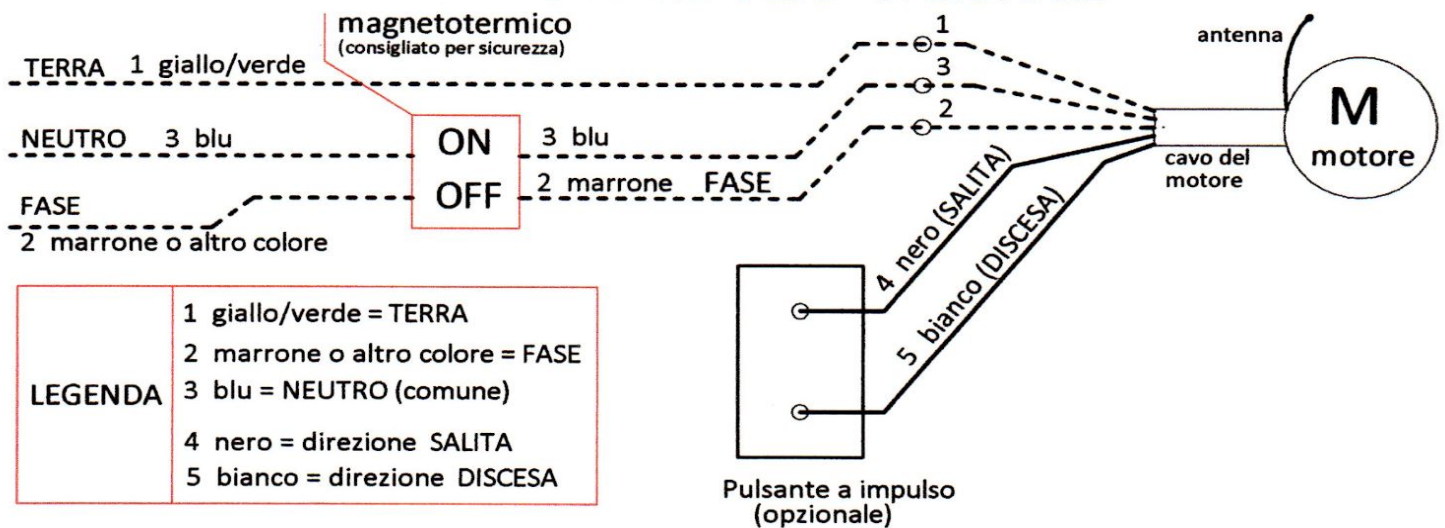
magnetotermico
(consigliato per sicurezza)

TERRA 1 giallo/verde

NEUTRO 3 blu

FASE
2 marrone o altro colore

ON
OFF

3 blu
2 marrone FASE

1
3
2

antenna

M
motore

cavo del motore

4 nero (SALITA)
5 bianco (DISCESA)

| LEGENDA | 1 giallo/verde = TERRA<br>2 marrone o altro colore = FASE<br>3 blu = NEUTRO (comune)<br>4 nero = direzione SALITA<br>5 bianco = direzione DISCESA |
|---|---|

Pulsante a impulso
(opzionale)